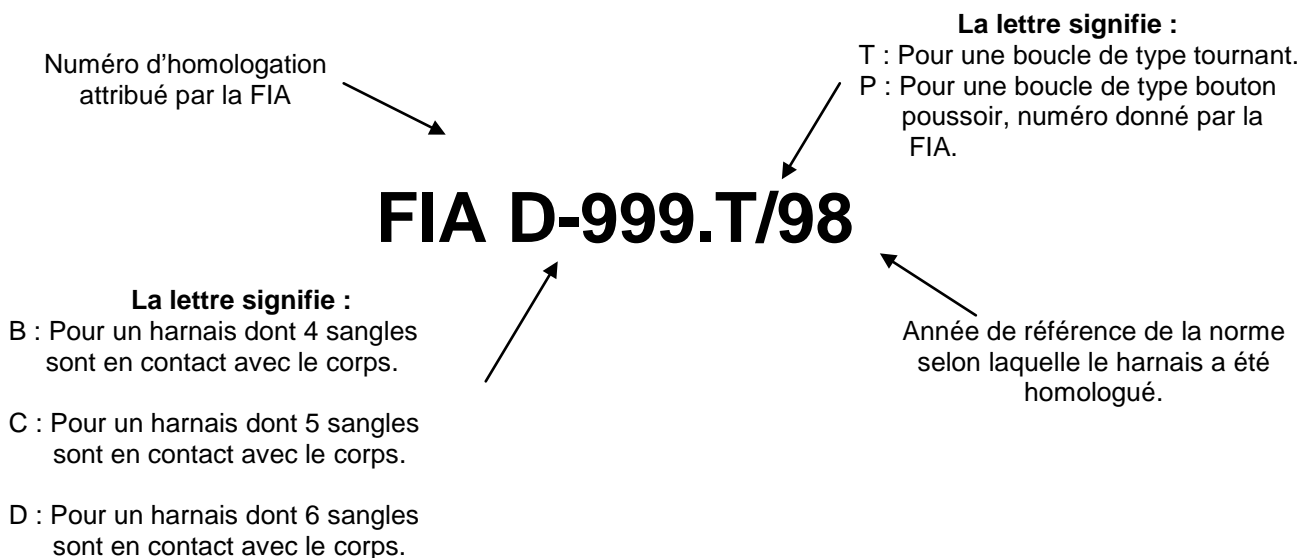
Numéro d'homologation attribué par la FIA

**La lettre signifie :**
T : Pour une boucle de type tournant.
P : Pour une boucle de type bouton poussoir, numéro donné par la FIA.

FIA D-999.T/98

**La lettre signifie :**
B : Pour un harnais dont 4 sangles sont en contact avec le corps.

C : Pour un harnais dont 5 sangles sont en contact avec le corps.

D : Pour un harnais dont 6 sangles sont en contact avec le corps.

Année de référence de la norme selon laquelle le harnais a été homologué.